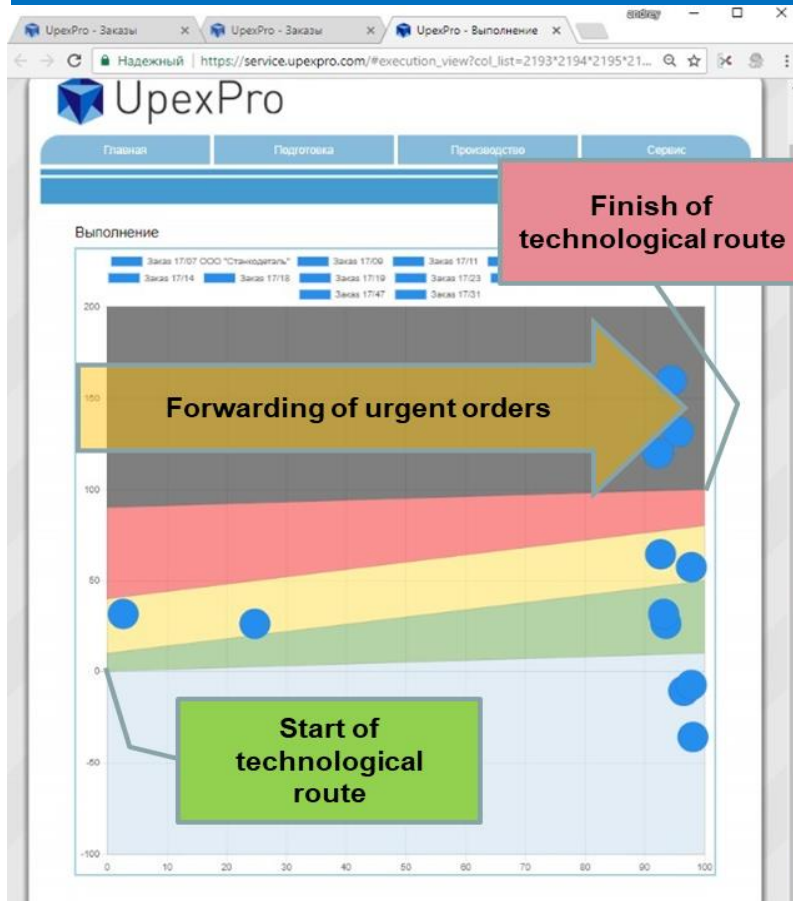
UpexPro - Заказы × UpexPro - Заказы × UpexPro - Выполнение ×

andrey

Надежный | https://service.upexpro.com/#execution_view?col_list=2193*2194*2195*21...

UpexPro

Главная | Подготовка | Производство | Сервис

Выполнение

Заказ 17/07 ООО "Станкодеталь" | Заказ 17/09 | Заказ 17/11
Заказ 17/14 | Заказ 17/18 | Заказ 17/19 | Заказ 17/23
Заказ 17/47 | Заказ 17/31

Finish of technological route

Forwarding of urgent orders

Start of technological route

200
150
100
50
0
-50
-100

0 10 20 30 40 50 60 70 80 90 100